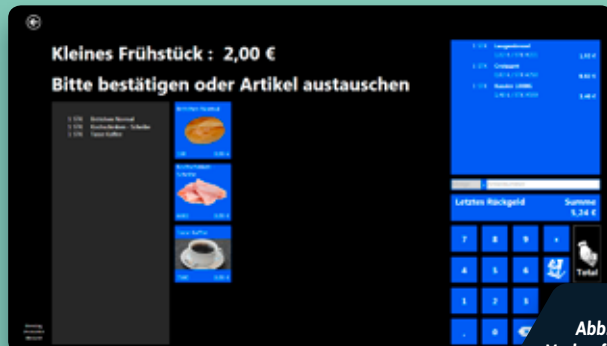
Kleines Frühstück : 2,00 €

Bitte bestätigen oder Artikel austauschen

1 STK Brötchen Normal
1 STK Kochschinken - Scheibe
1 STK Tasse Kaffee

Brötchen Normal

Kochschinken - Scheibe

Tasse Kaffee

1 STK Laugenbrezel
1 STK Croissant
1 STK Kaiser (2000)

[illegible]

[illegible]

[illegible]

Letztes Rückgeld

Summe
5,24 €

7
8
9
+
4
5
6
1
2
3
,
0
Total

Abb
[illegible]